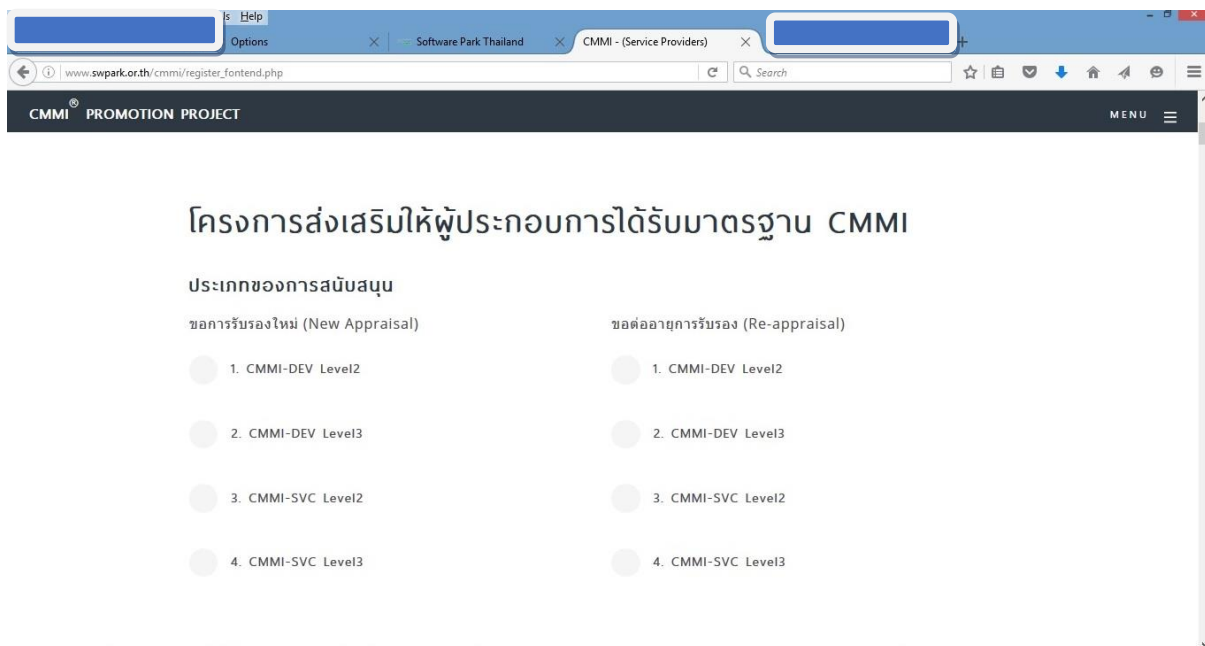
s Help

Options

Software Park Thailand

CMMI - (Service Providers)

www.swpark.or.th/cmmi/register_fontend.php

Search

CMMI® PROMOTION PROJECT

MENU

โครงการส่งเสริมให้ผู้ประกอบการได้รับมาตรฐาน CMMI

ประเภทของการสนับสนุน

ขอการรับรองใหม่ (New Appraisal)

1. CMMI-DEV Level2

2. CMMI-DEV Level3

3. CMMI-SVC Level2

4. CMMI-SVC Level3

ขอต่ออายุการรับรอง (Re-appraisal)

1. CMMI-DEV Level2

2. CMMI-DEV Level3

3. CMMI-SVC Level2

4. CMMI-SVC Level3